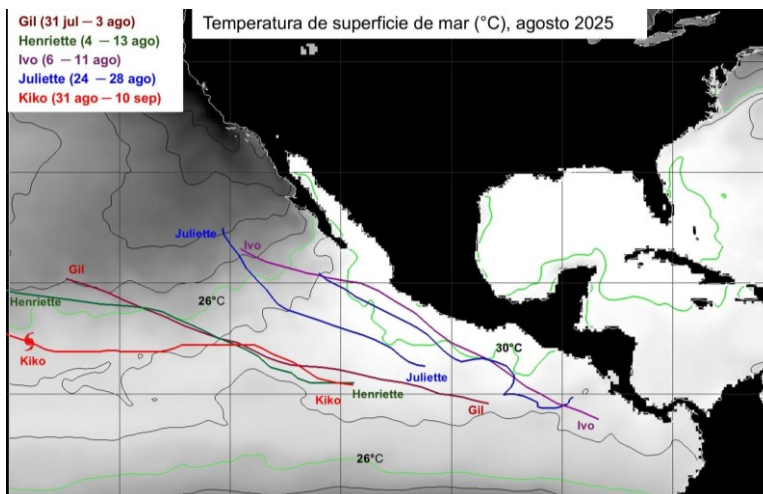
Gil (31 jul — 3 ago)
Henriette (4 — 13 ago)
Ivo (6 — 11 ago)
Juliette (24 — 28 ago)
Kiko (31 ago — 10 sep)

Temperatura de superficie de mar (°C), agosto 2025

Juliette
Ivo
Gil
Henriette
26°C
Kiko
30°C
Juliette
Henriette
Kiko
Gil
Ivo
26°C